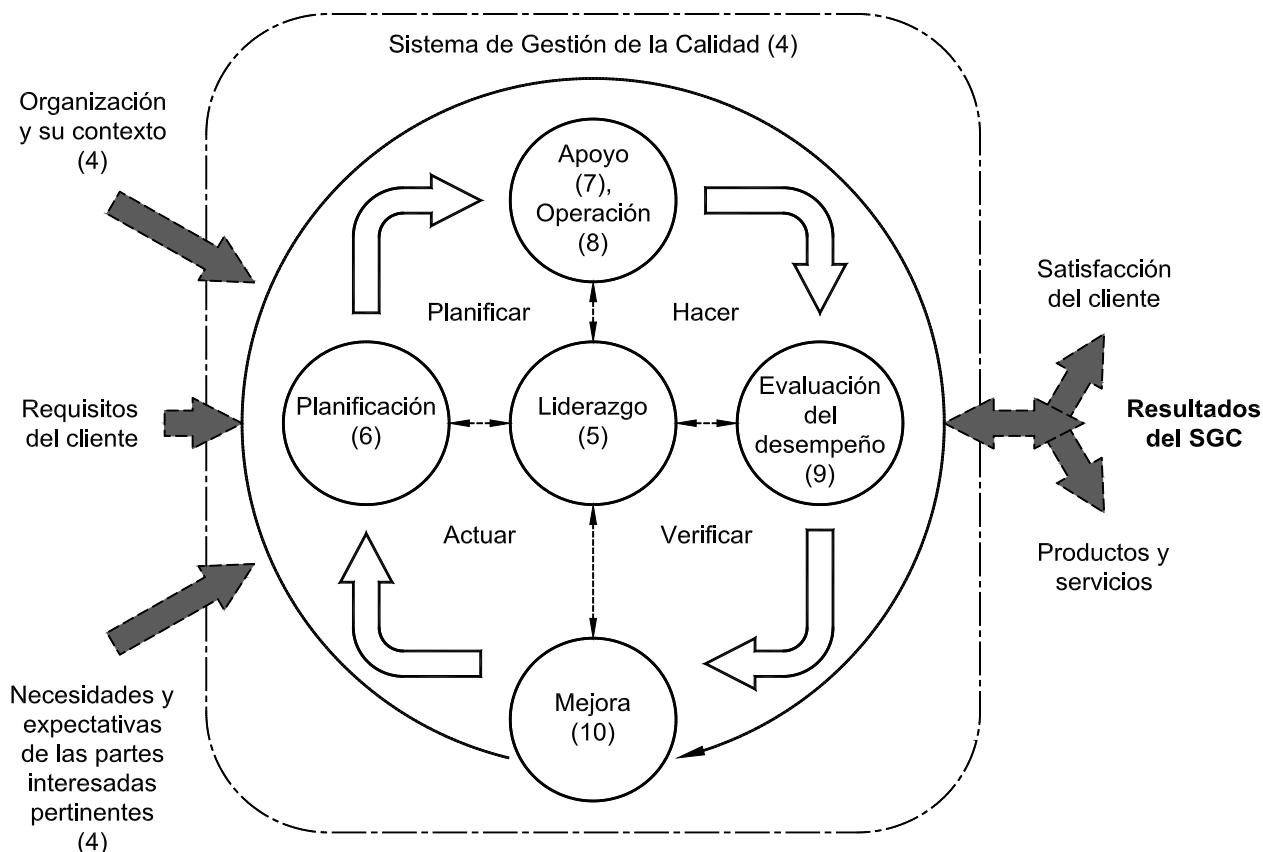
Sistema de Gestión de la Calidad (4)

Organización y su contexto (4)

Requisitos del cliente

Necesidades y expectativas de las partes interesadas pertinentes (4)

Apoyo (7), Operación (8)

Planificar

Hacer

Planificación (6)

Liderazgo (5)

Evaluación del desempeño (9)

Actuar

Verificar

Mejora (10)

Satisfacción del cliente

Resultados del SGC

Productos y servicios